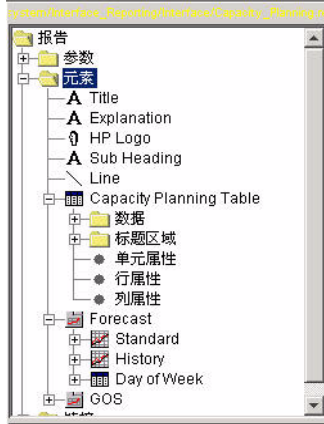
ystem/Interface_Reporting/Interface/Capacity_Planning.r

报告
参数
元素
Title
Explanation
HP Logo
Sub Heading
Line
Capacity Planning Table
数据
标题区域
单元属性
行属性
列属性
Forecast
Standard
History
Day of Week
GOS
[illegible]